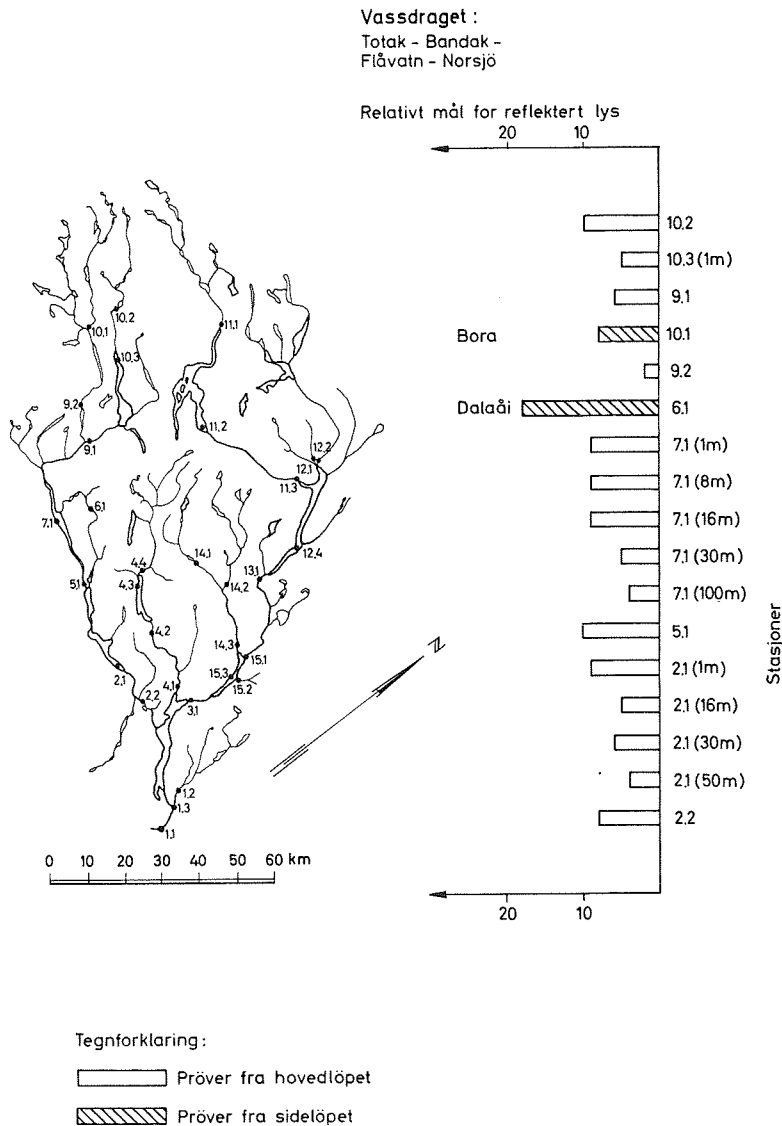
Vassdraget :
Totak - Bandak - Flåvatn - Norsjö

Relativt mål for reflektert lys

20 10

10,2
10,3 (1m)
9,1
Bora 10,1
9,2
Dalaåi 6,1
7,1 (1m)
7,1 (8m)
7,1 (16m)
7,1 (30m)
7,1 (100m)
5,1
2,1 (1m)
2,1 (16m)
2,1 (30m)
2,1 (50m)
2,2

20 10

Stasjoner

10,2
10,1
10,3
11,1
9,2
9,1
11,2
12,2
12,1
11,3
6,1
7,1
14,1
12,4
4,4
4,3
5,1
13,1
14,2
4,2
14,3
15,1
2,1
15,3
15,2
2,2
4,1
3,1
1,2
1,3
1,1

N

0 10 20 30 40 50 60 km

Tegnforklaring:
Pröver fra hovedlöpet
Pröver fra sidelöpet